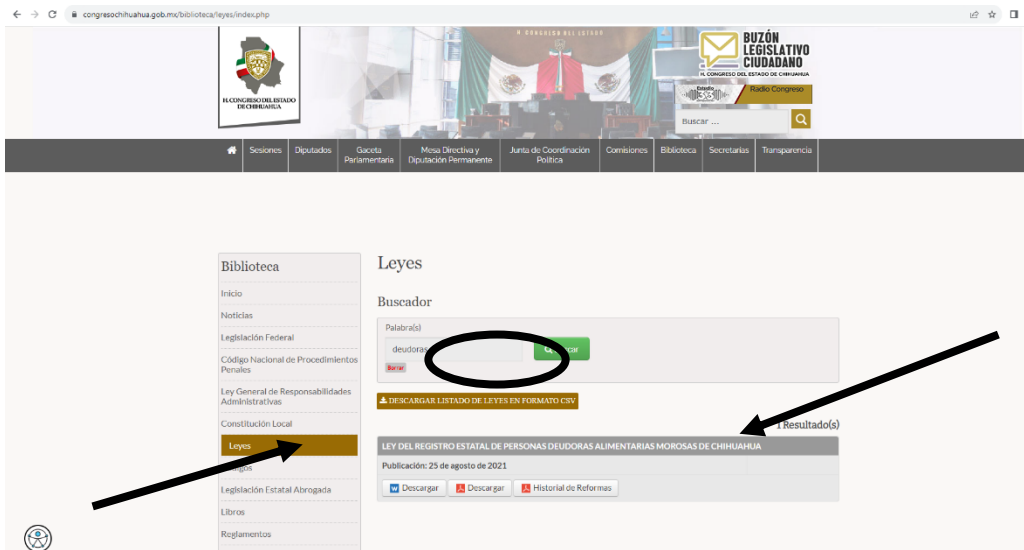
congresochihuahua.gob.mx/biblioteca/leyes/index.php

H. CONGRESO DEL ESTADO DE CHIHUAHUA

H. CONGRESO DEL ESTADO

BUZÓN LEGISLATIVO CIUDADANO
H. CONGRESO DEL ESTADO DE CHIHUAHUA

Radio Congreso

Buscar ...

Sesiones | Diputados | Gaceta Parlamentaria | Mesa Directiva y Diputación Permanente | Junta de Coordinación Política | Comisiones | Biblioteca | Secretarías | Transparencia

Biblioteca
Inicio
Noticias
Legislación Federal
Código Nacional de Procedimientos Penales
Ley General de Responsabilidades Administrativas
Constitución Local
Leyes
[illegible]digos
Legislación Estatal Abrogada
Libros
Reglamentos

Leyes

Buscador

Palabra(s)
deudoras
Borrar
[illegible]

DESCARGAR LISTADO DE LEYES EN FORMATO CSV

1 Resultado(s)

LEY DEL REGISTRO ESTATAL DE PERSONAS DEUDORAS ALIMENTARIAS MOROSAS DE CHIHUAHUA
Publicación: 25 de agosto de 2021
Descargar | Descargar | Historial de Reformas